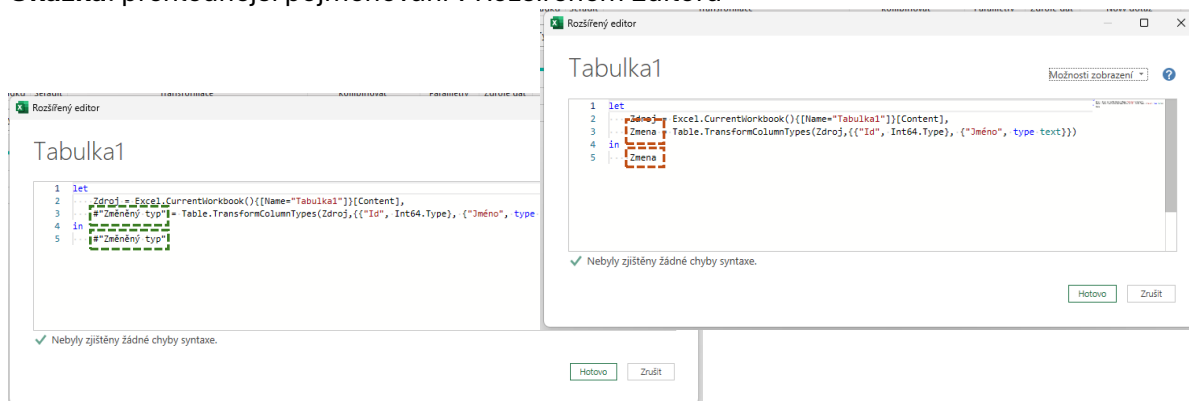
Ukázka: přejmenování pojmenování v Rozšířeném editoru

Rozšířený editor

Tabulka1

Možnosti zobrazení

1 let
2 Zdroj = Excel.CurrentWorkbook(){[Name="Tabulka1"]}[Content],
3 Zmena = Table.TransformColumnTypes(Zdroj,{{"Id", Int64.Type}, {"Jméno", type text}})
4 in
5 Zmena

Nebyly zjištěny žádné chyby syntaxe.

Hotovo Zrušit

Rozšířený editor

Tabulka1

1 let
2 Zdroj = Excel.CurrentWorkbook(){[Name="Tabulka1"]}[Content],
3 #"Změněný typ" = Table.TransformColumnTypes(Zdroj,{{"Id", Int64.Type}, {"Jméno", type
4 in
5 #"Změněný typ"

Nebyly zjištěny žádné chyby syntaxe.

Hotovo Zrušit